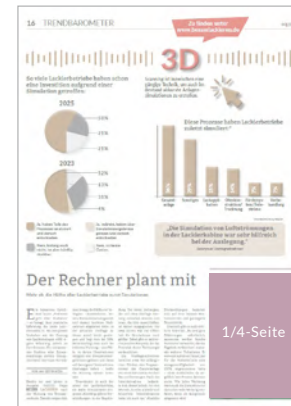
16 TRENDBAROMETER

Zu Rechner unter www.lassolackieren.de

3D

So viele Lackierbetriebe haben schon eine Investition aufgrund einer Simulation getroffen:

2025

2022

Diese Prozesse haben Lackierbetriebe zuletzt simuliert:

„Die Simulation von Luftströmungen in der Lackierkabine war sehr hilfreich bei der Auslegung."

Der Rechner plant mit

1/4-Seite